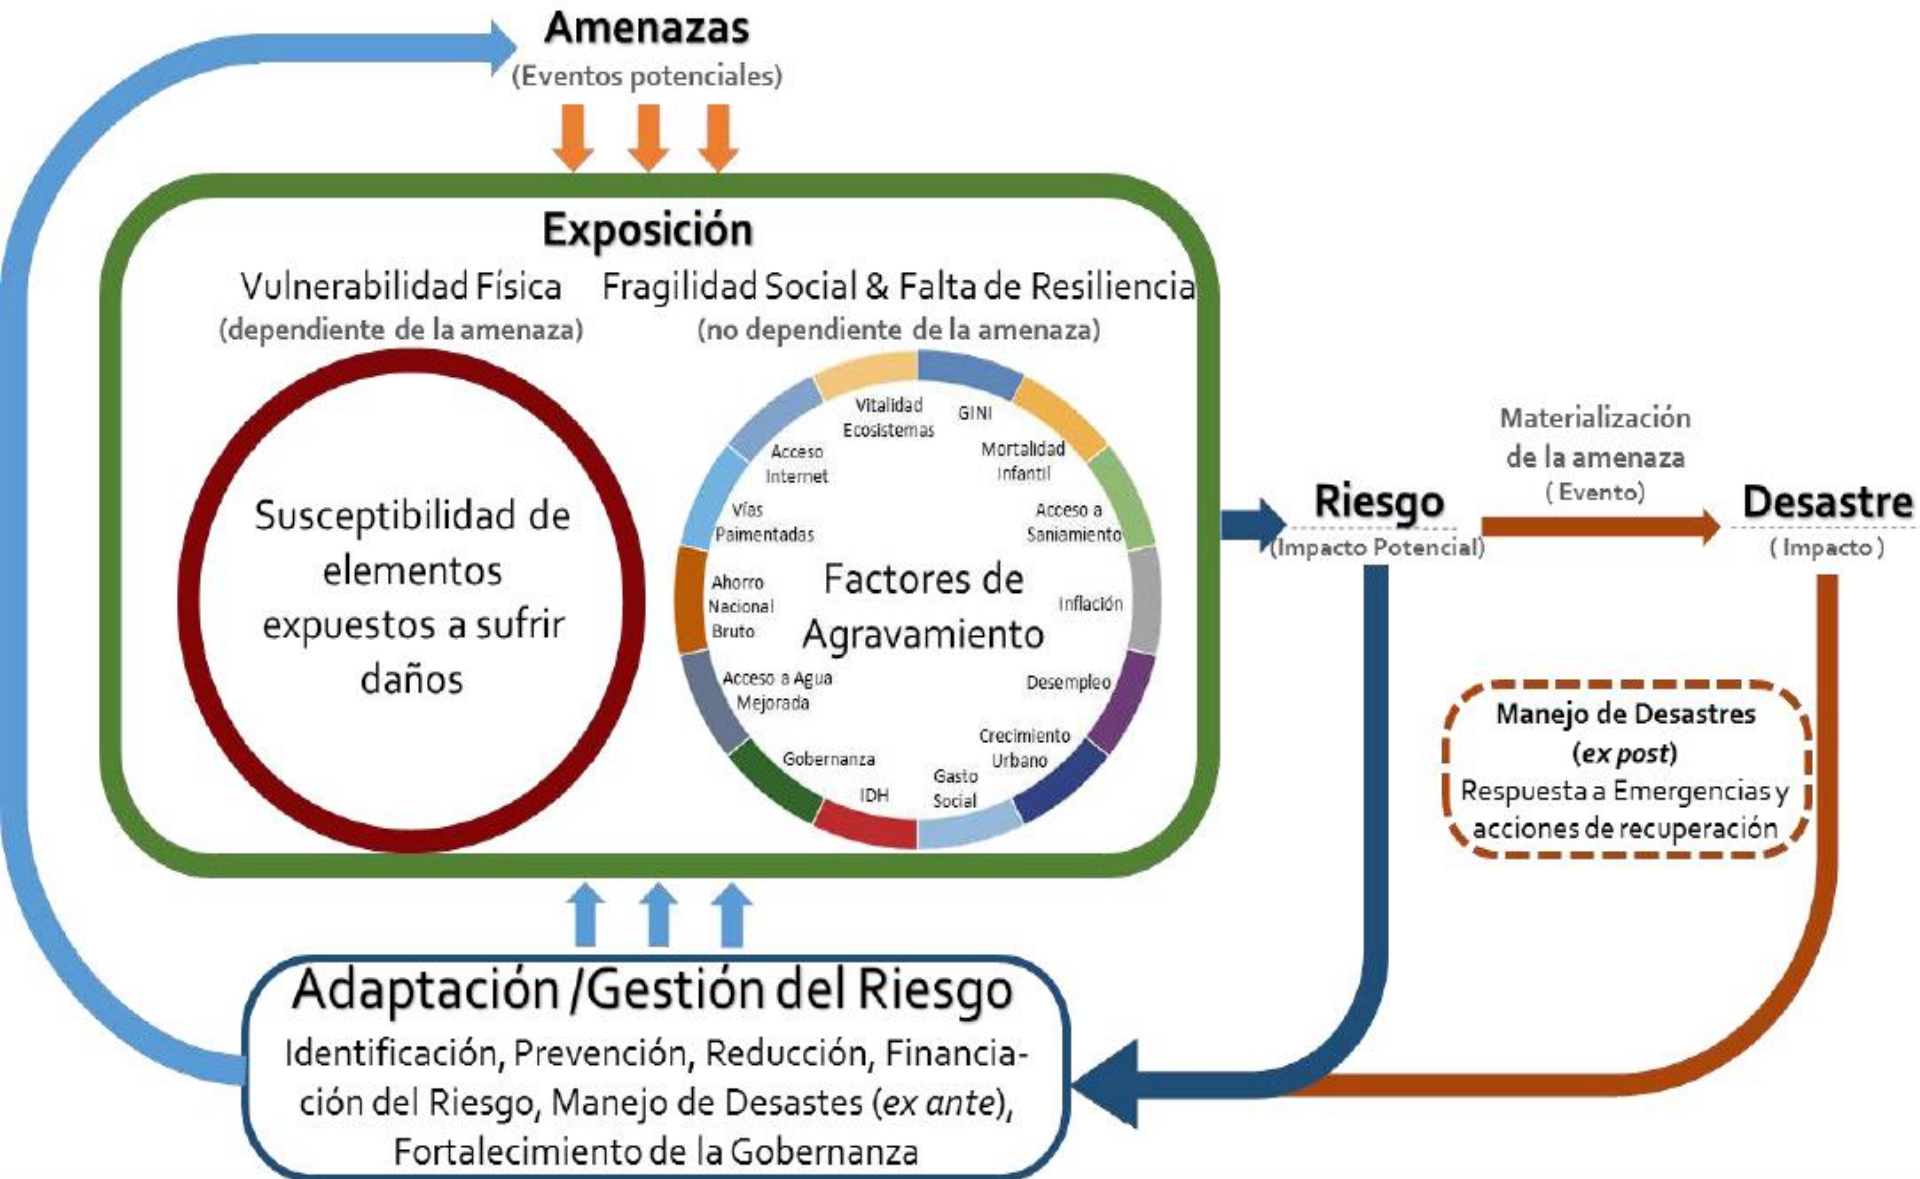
Amenazas
(Eventos potenciales)

Exposición

Vulnerabilidad Física
(dependiente de la amenaza)

Fragilidad Social & Falta de Resiliencia
(no dependiente de la amenaza)

Susceptibilidad de elementos expuestos a sufrir daños

Vitalidad Ecosistemas
GINI
Mortalidad Infantil
Acceso a Saniamiento
Inflación
Desempleo
Crecimiento Urbano
Gasto Social
IDH
Gobernanza
Acceso a Agua Mejorada
Ahorro Nacional Bruto
Vías Paimentadas
Acceso Internet

Factores de Agravamiento

Riesgo
(Impacto Potencial)

Materialización de la amenaza
( Evento)

Desastre
( Impacto )

Manejo de Desastres
(ex post)
Respuesta a Emergencias y acciones de recuperación

Adaptación /Gestión del Riesgo
Identificación, Prevención, Reducción, Financiación del Riesgo, Manejo de Desastes (ex ante), Fortalecimiento de la Gobernanza